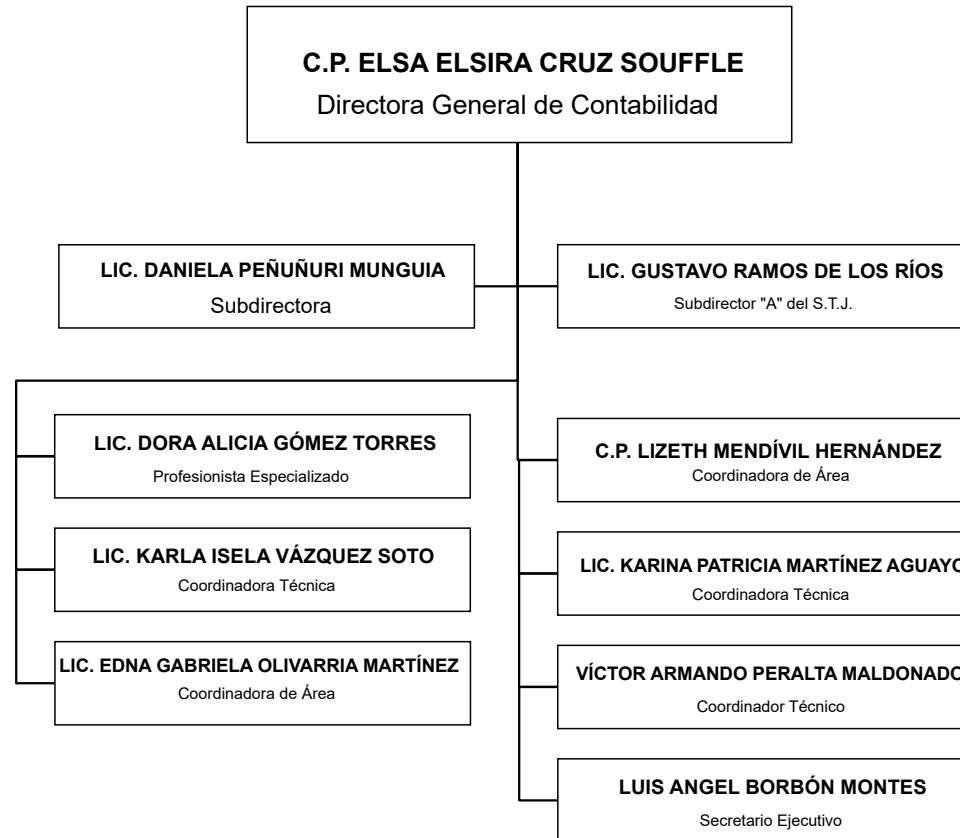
C.P. ELSA ELSIRA CRUZ SOUFFLE
Directora General de Contabilidad

LIC. DANIELA PEÑUÑURI MUNGUIA
Subdirectora

LIC. GUSTAVO RAMOS DE LOS RÍOS
Subdirector "A" del S.T.J.

LIC. DORA ALICIA GÓMEZ TORRES
Profesionista Especializado

LIC. KARLA ISELA VÁZQUEZ SOTO
Coordinadora Técnica

LIC. EDNA GABRIELA OLIVARRIA MARTÍNEZ
Coordinadora de Área

C.P. LIZETH MENDÍVIL HERNÁNDEZ
Coordinadora de Área

LIC. KARINA PATRICIA MARTÍNEZ AGUAYO
Coordinadora Técnica

VÍCTOR ARMANDO PERALTA MALDONADO
Coordinador Técnico

LUIS ANGEL BORBÓN MONTES
Secretario Ejecutivo